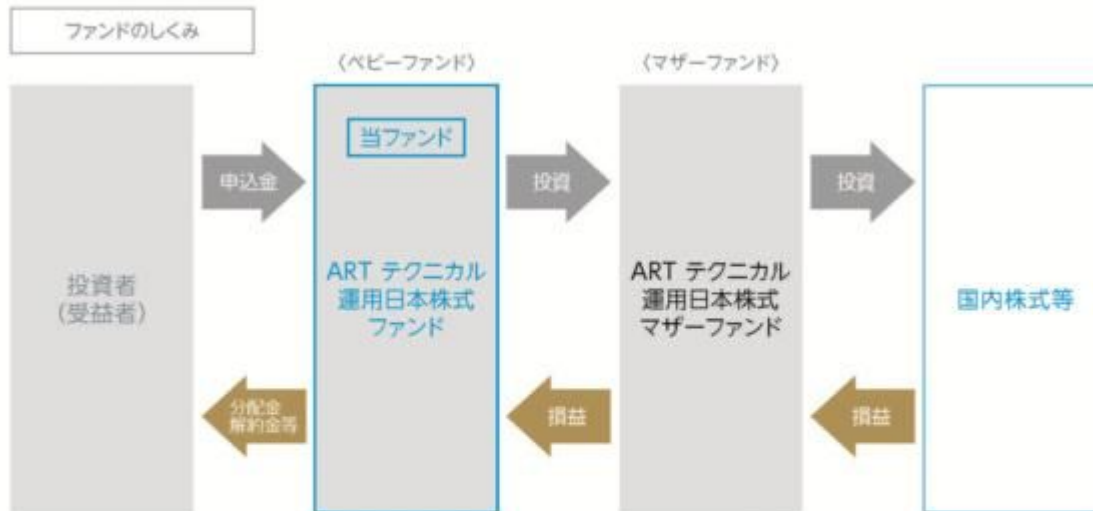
ファンドのしくみ

〈ベビーファンド〉

〈マザーファンド〉

投資者
(受益者)

申込金

分配金
解約金等

当ファンド

ART テクニカル
運用日本株式
ファンド

投資

損益

ART テクニカル
運用日本株式
マザーファンド

投資

損益

国内株式等